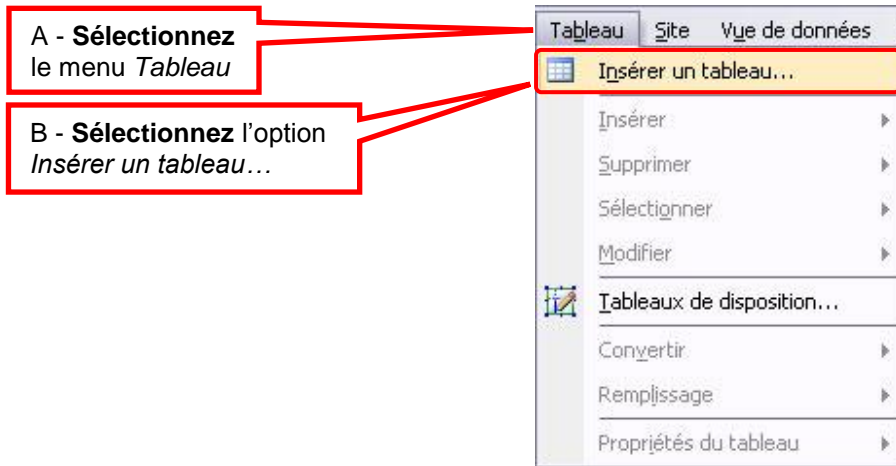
A - **Sélectionnez** le menu *Tableau*

B - **Sélectionnez** l'option *Insérer un tableau…*

Tableau | Site | Vue de données

Insérer un tableau...
Insérer
Supprimer
Sélectionner
Modifier
Tableaux de disposition...
Convertir
Remplissage
Propriétés du tableau